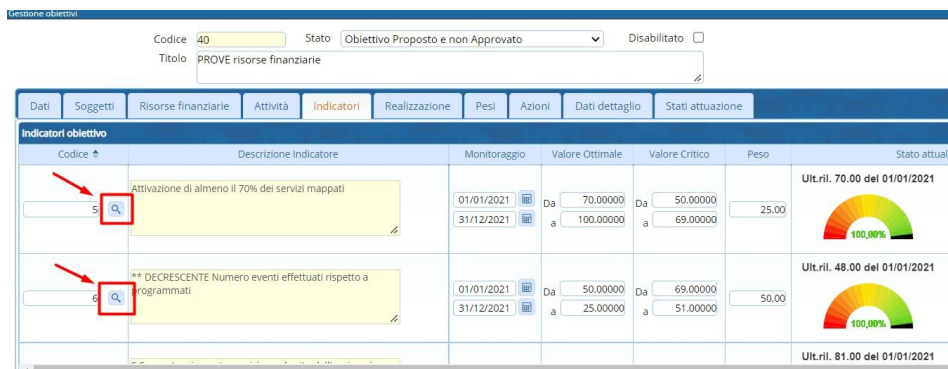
Gestione obiettivi

Codice 40 Stato Obiettivo Proposto e non Approvato Disabilitato

Titolo PROVE risorse finanziarie

Dati | Soggetti | Risorse finanziarie | Attività | Indicatori | Realizzazione | Pesi | Azioni | Dati dettaglio | Stati attuazione

Indicatori obiettivo

| Codice | Descrizione Indicatore | Monitoraggio | Valore Ottimale | Valore Critico | Peso | Stato attual |
|---|---|---|---|---|---|---|
| 5 | Attivazione di almeno il 70% dei servizi mappati | 01/01/2021 31/12/2021 | Da 70.00000 a 100.00000 | Da 50.00000 a 69.00000 | 25.00 | Ult.ril. 70.00 del 01/01/2021 100,00% |
| 6 | ** DECRESCENTE Numero eventi effettuati rispetto a programmati | 01/01/2021 31/12/2021 | Da 50.00000 a 25.00000 | Da 69.00000 a 51.00000 | 50.00 | Ult.ril. 48.00 del 01/01/2021 100,00% |
| | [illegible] | | | | | Ult.ril. 81.00 del 01/01/2021 |